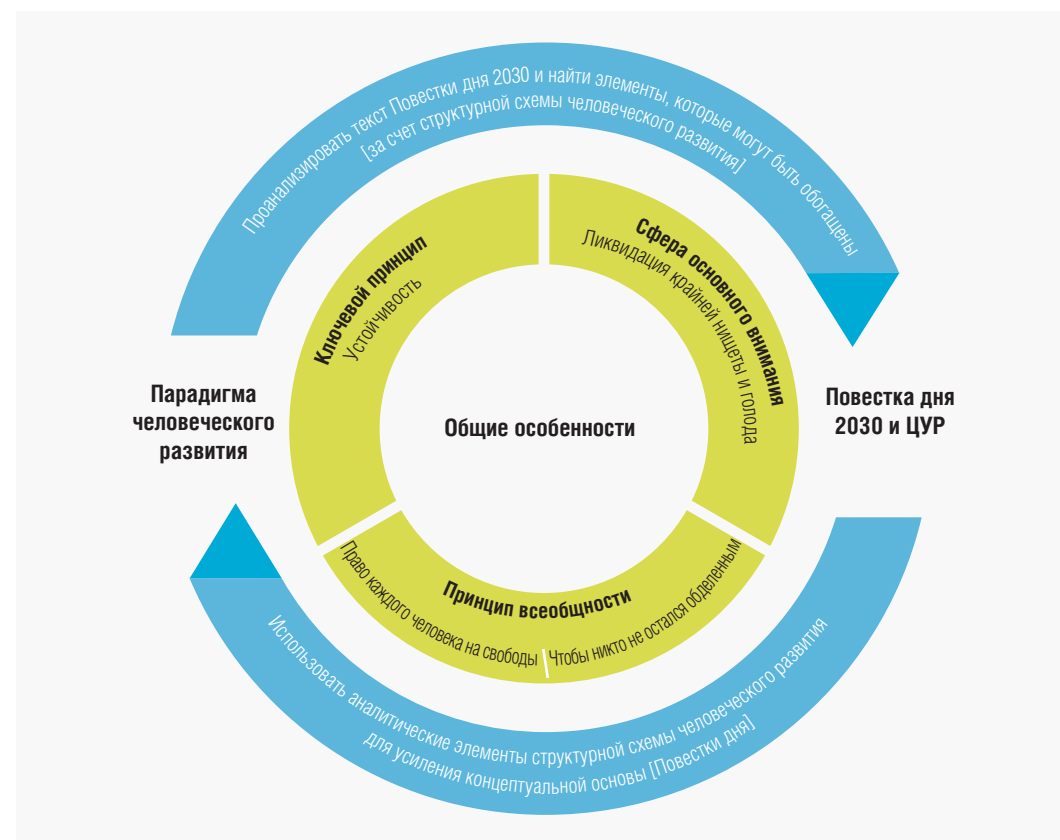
Проанализировать текст Повестки дня 2030 и найти элементы, которые могут быть обогащены [за счет структурной схемы человеческого развития]

Парадигма человеческого развития

Повестка дня 2030 и ЦУР

Ключевой принцип
Устойчивость

Сфера основного внимания
Ликвидация крайней нищеты и голода

Общие особенности

Принцип всеобщности
Право каждого человека на свободы
Чтобы никто не остался обделенным

Использовать аналитические элементы структурной схемы человеческого развития для усиления концептуальной основы [Повестки дня]